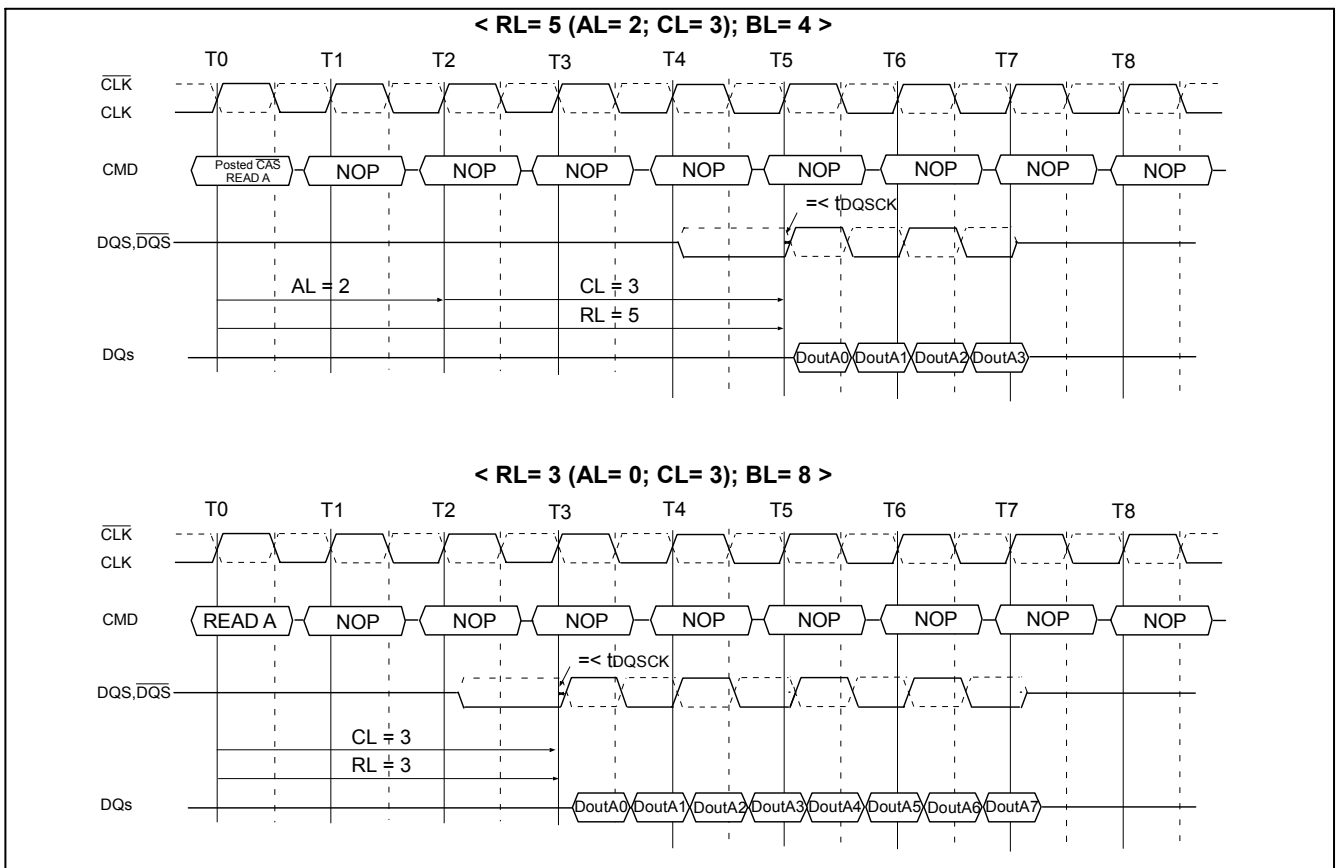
< RL= 5 (AL= 2; CL= 3); BL= 4 >

T0 T1 T2 T3 T4 T5 T6 T7 T8

$\overline{CLK}$

CLK

CMD

Posted $\overline{CAS}$ READ A

NOP NOP NOP NOP NOP NOP NOP NOP

=< $t_{DQSCK}$

DQS,$\overline{DQS}$

AL = 2

CL = 3

RL = 5

DQs

DoutA0 DoutA1 DoutA2 DoutA3

< RL= 3 (AL= 0; CL= 3); BL= 8 >

T0 T1 T2 T3 T4 T5 T6 T7 T8

$\overline{CLK}$

CLK

CMD

READ A

NOP NOP NOP NOP NOP NOP NOP NOP

=< $t_{DQSCK}$

DQS,$\overline{DQS}$

CL = 3

RL = 3

DQs

DoutA0 DoutA1 DoutA2 DoutA3 DoutA4 DoutA5 DoutA6 DoutA7